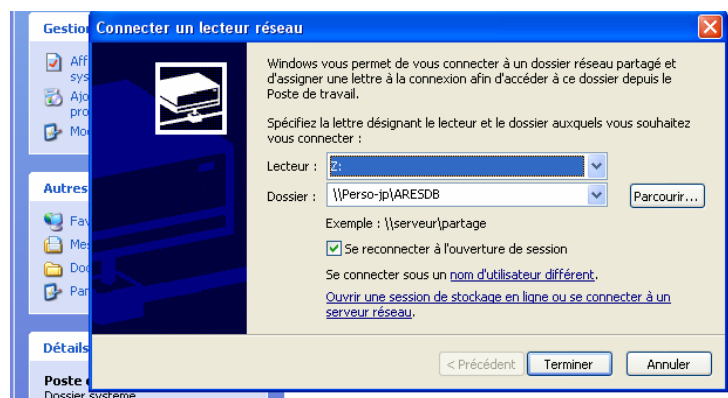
Gestion
Aff
sys
Ajo
pro
Mo

Autres
Fav
Mes
Doc
Par

Détails
Poste
Dossier système

Connecter un lecteur réseau

Windows vous permet de vous connecter à un dossier réseau partagé et d'assigner une lettre à la connexion afin d'accéder à ce dossier depuis le Poste de travail.

Spécifiez la lettre désignant le lecteur et le dossier auxquels vous souhaitez vous connecter :

Lecteur : Z:
Dossier : \\Perso-jp\ARESDB
Parcourir...

Exemple : \\serveur\partage

Se reconnecter à l'ouverture de session

Se connecter sous un nom d'utilisateur différent.

Ouvrir une session de stockage en ligne ou se connecter à un serveur réseau.

< Précédent
Terminer
Annuler